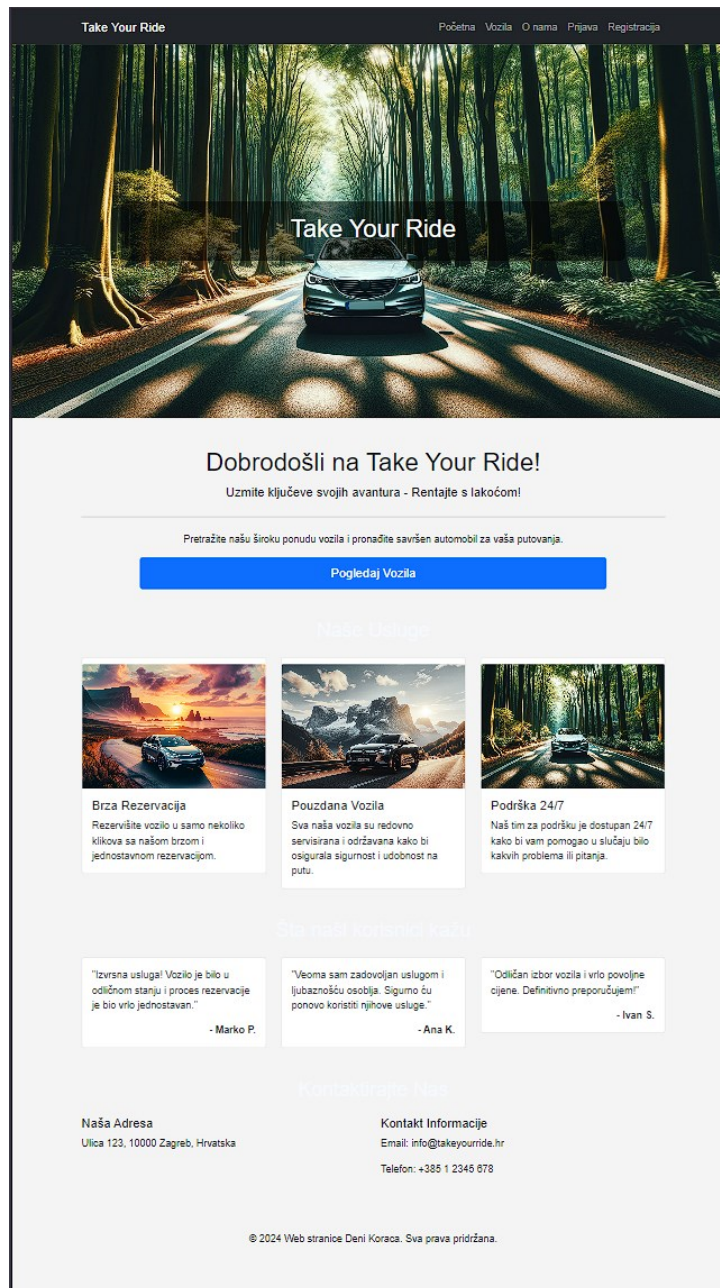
Take Your Ride

Početna Vozila O nama Prijava Registracija

Take Your Ride

Dobrodošli na Take Your Ride!

Uzmite ključeve svojih avantura - Rentajte s lakoćom!

Pretražite našu široku ponudu vozila i pronađite savršen automobil za vaša putovanja.

Pogledaj Vozila

Naše Usluge

Brza Rezervacija

Rezervišite vozilo u samo nekoliko klikova sa našom brzom i jednostavnom rezervacijom.

Pouzdana Vozila

Sva naša vozila su redovno servisirana i održavana kako bi osigurala sigurnost i udobnost na putu.

Podrška 24/7

Naš tim za podršku je dostupan 24/7 kako bi vam pomogao u slučaju bilo kakvih problema ili pitanja.

Što naši korisnici kažu

"Izvrsna usluga! Vozilo je bilo u odličnom stanju i proces rezervacije je bio vrlo jednostavan."

- Marko P.

"Veoma sam zadovoljan uslugom i ljubaznošću osoblja. Sigurno ću ponovo koristiti njihove usluge."

- Ana K.

"Odličan izbor vozila i vrlo povoljne cijene. Definitivno preporučujem!"

- Ivan S.

Kontaktirajte Nas

Naša Adresa

Ulica 123, 10000 Zagreb, Hrvatska

Kontakt Informacije

Email: info@takeyourride.hr

Telefon: +385 1 2345 678

© 2024 Web stranice Deni Koraca. Sva prava pridržana.